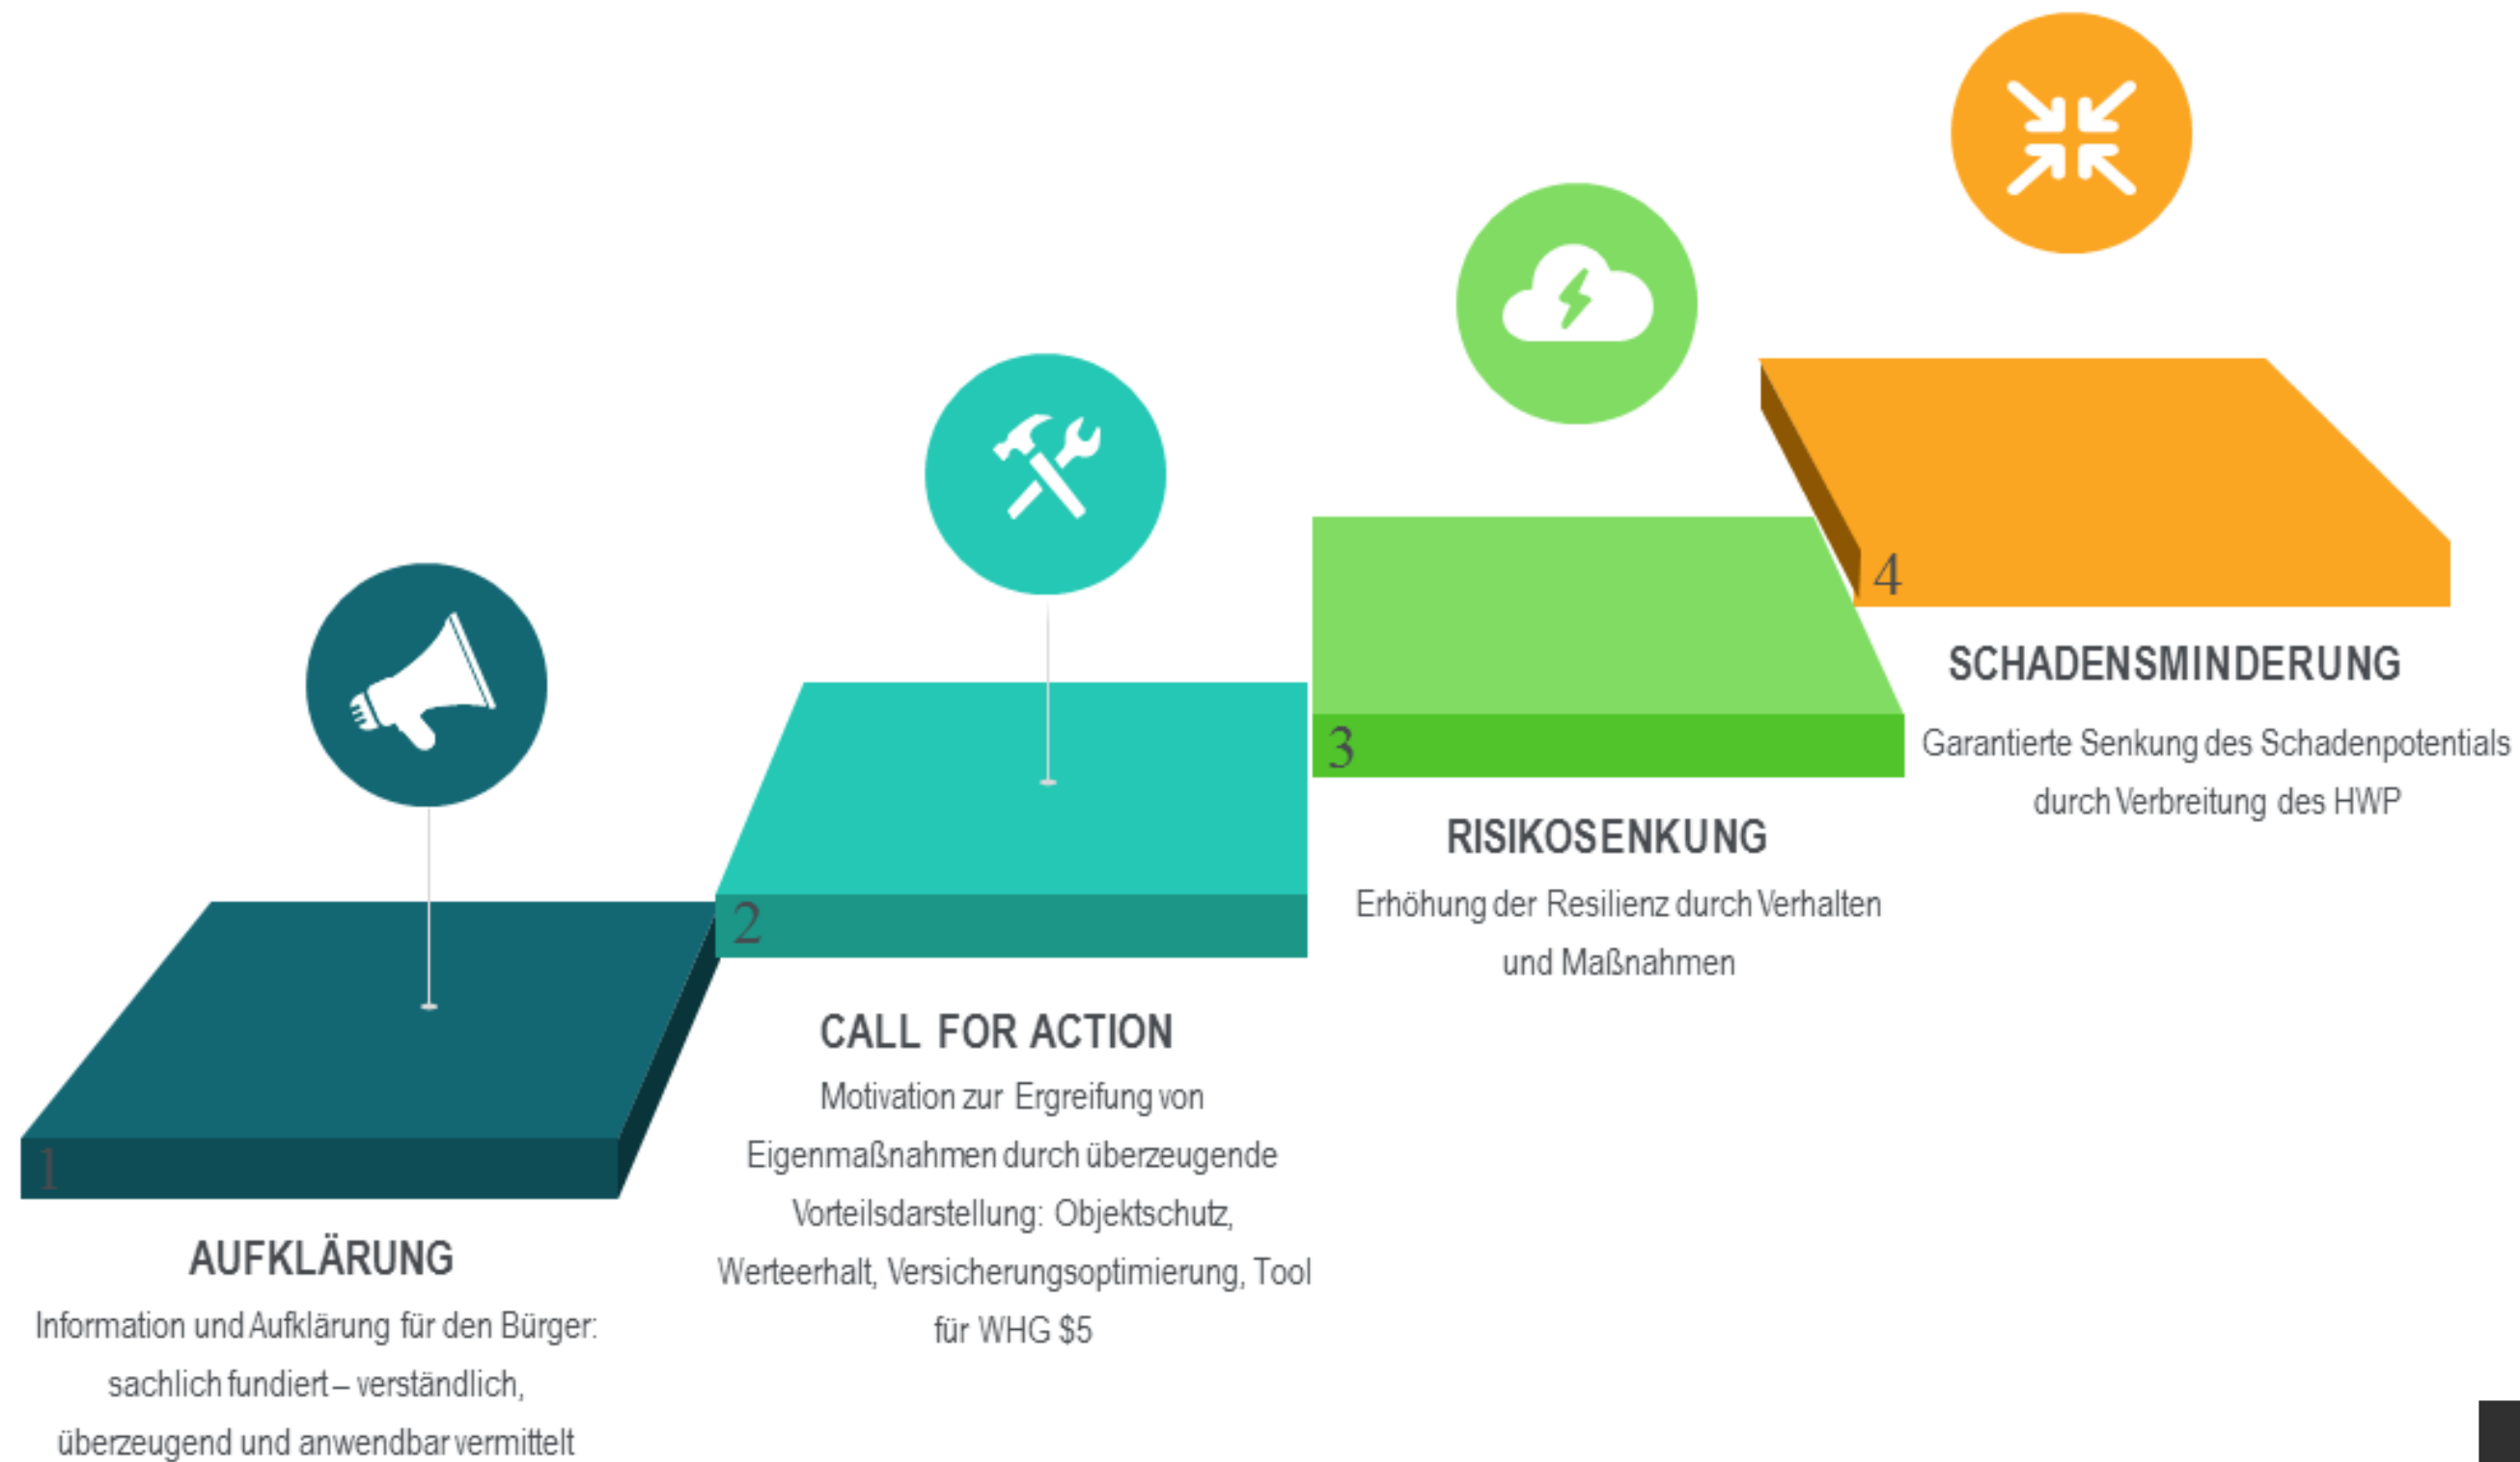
1

AUFKLÄRUNG

Information und Aufklärung für den Bürger: sachlich fundiert – verständlich, überzeugend und anwendbar vermittelt

2

CALL FOR ACTION

Motivation zur Ergreifung von Eigenmaßnahmen durch überzeugende Vorteilsdarstellung: Objektschutz, Werteerhalt, Versicherungsoptimierung, Tool für WHG $5

3

RISIKOSENKUNG

Erhöhung der Resilienz durch Verhalten und Maßnahmen

4

SCHADENSMINDERUNG

Garantierte Senkung des Schadenpotentials durch Verbreitung des HWP